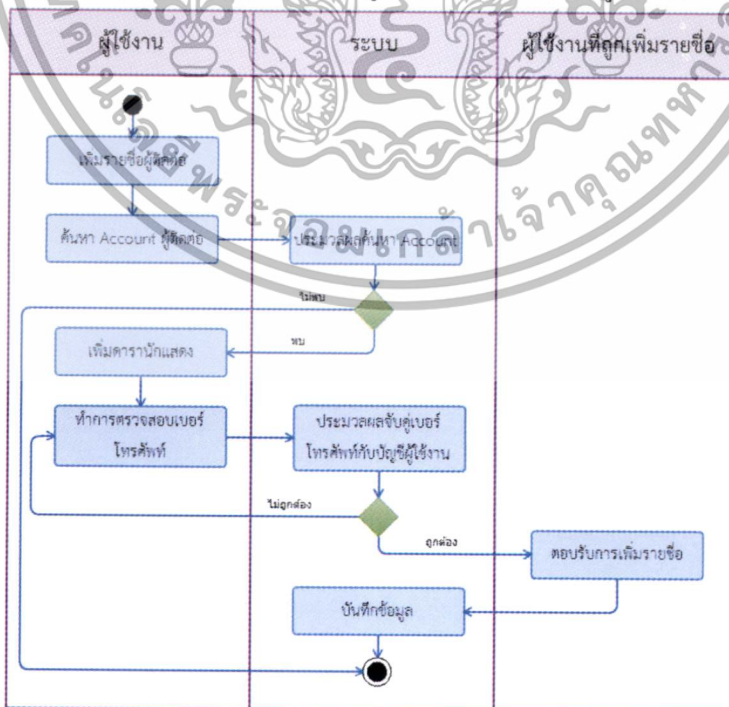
| ผู้ใช้งาน | ระบบ | ผู้ใช้งานที่ถูกเพิ่มรายชื่อ |
|---|---|---|

เพิ่มรายชื่อผู้ติดต่อ

ค้นหา Account ผู้ติดต่อ

ประมวลผลค้นหา Account

ไม่พบ

พบ

เพิ่มดารานักแสดง

ทำการตรวจสอบเบอร์โทรศัพท์

ประมวลผลจับคู่เบอร์โทรศัพท์กับบัญชีผู้ใช้งาน

ไม่ถูกต้อง

ถูกต้อง

ตอบรับการเพิ่มรายชื่อ

บันทึกข้อมูล

พระจอมเกล้าเจ้าคุณทห